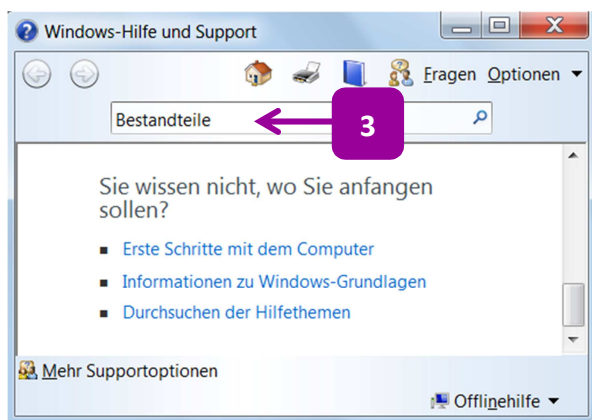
Windows-Hilfe und Support

Fragen Optionen

Bestandteile

3

Sie wissen nicht, wo Sie anfangen sollen?

Erste Schritte mit dem Computer

Informationen zu Windows-Grundlagen

Durchsuchen der Hilfethemen

Mehr Supportoptionen

Offlinehilfe